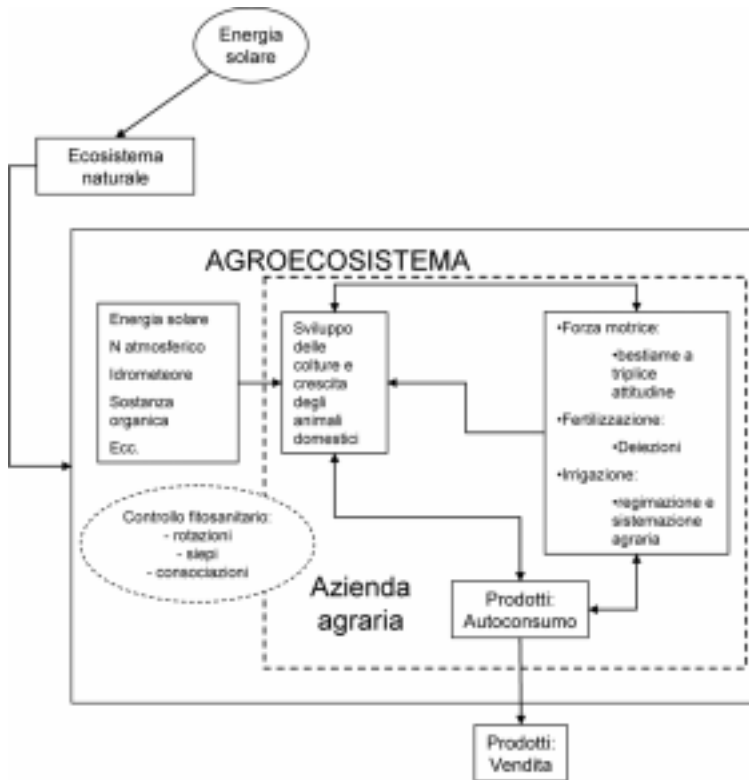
Energia solare

Ecosistema naturale

AGROECOSISTEMA

Energia solare

N atmosferico

Idrometeore

Sostanza organica

Ecc.

Sviluppo delle colture e crescita degli animali domestici

•Forza motrice:

•bestiame a triplice attitudine

•Fertilizzazione:

•Deiezioni

•Irrigazione:

•regimazione e sistemazione agraria

Controllo fitosanitario:
- rotazioni
- siepi
- consociazioni

Azienda agraria

Prodotti: Autoconsumo

Prodotti: Vendita